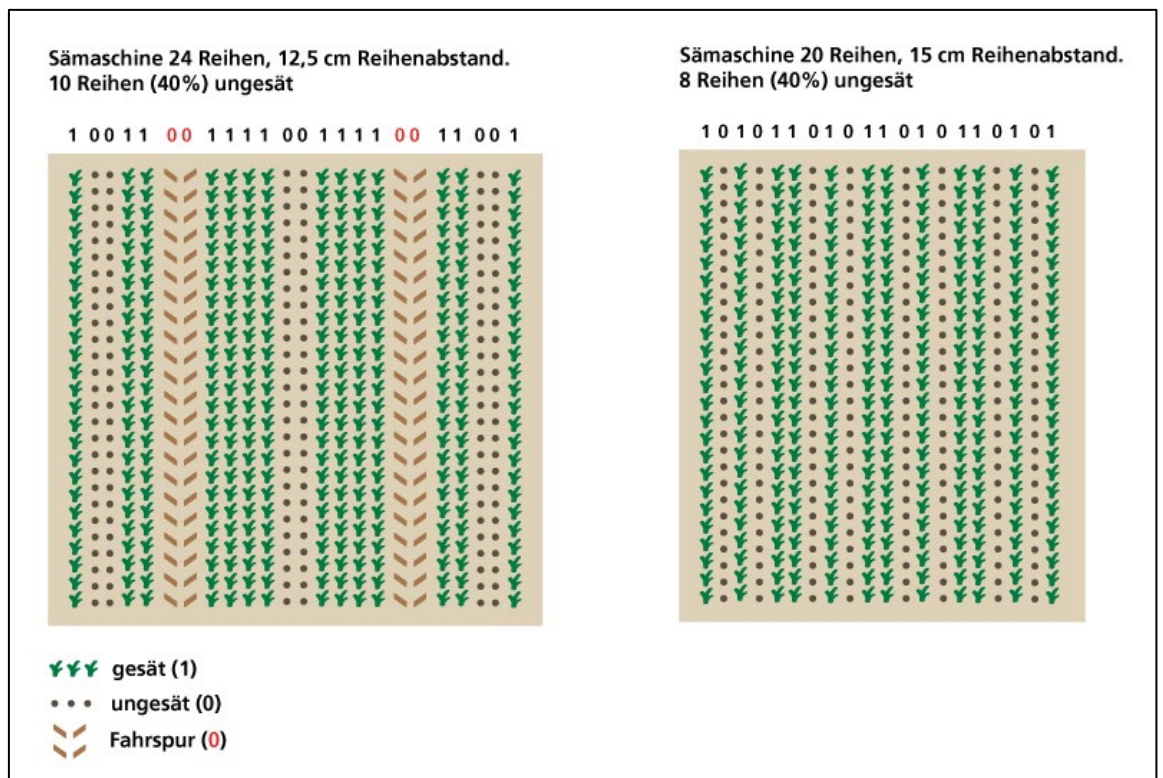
Sämaschine 24 Reihen, 12,5 cm Reihenabstand.
10 Reihen (40%) ungesät

1 0 0 1 1 0 0 1 1 1 1 0 0 1 1 1 1 0 0 1 1 0 0 1

Sämaschine 20 Reihen, 15 cm Reihenabstand.
8 Reihen (40%) ungesät

1 0 1 0 1 1 0 1 0 1 1 0 1 0 1 1 0 1 0 1

gesät (1)
ungesät (0)
Fahrspur (0)